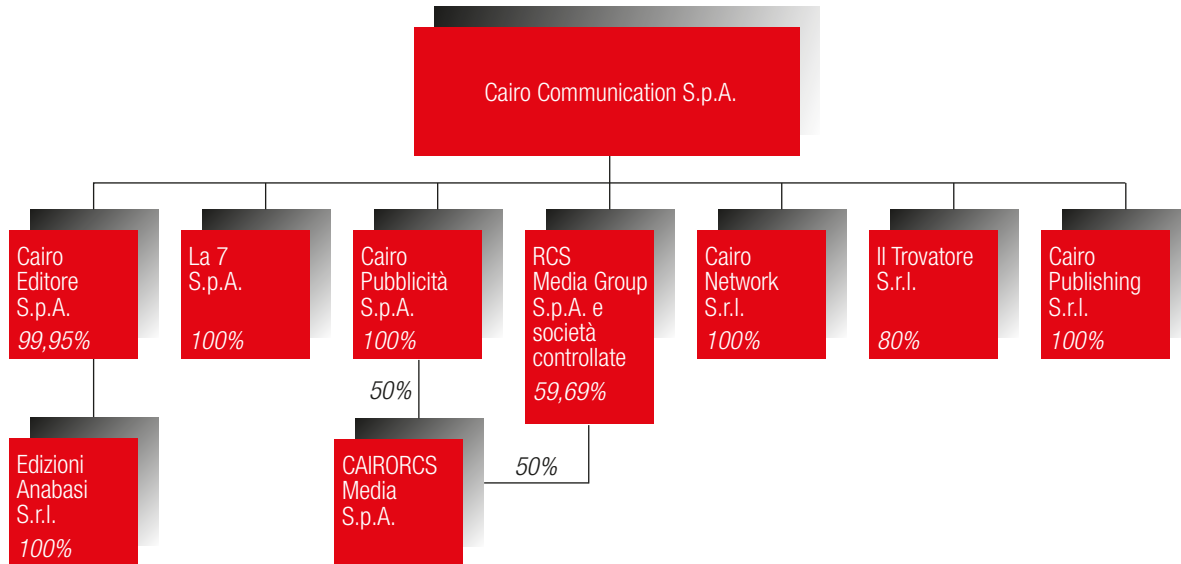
Cairo Communication S.p.A.

Cairo Editore S.p.A.
99,95%

La 7 S.p.A.
100%

Cairo Pubblicità S.p.A.
100%

RCS Media Group S.p.A. e società controllate
59,69%

Cairo Network S.r.l.
100%

Il Trovatore S.r.l.
80%

Cairo Publishing S.r.l.
100%

Edizioni Anabasi S.r.l.
100%

50%

CAIRORCS Media S.p.A.

50%